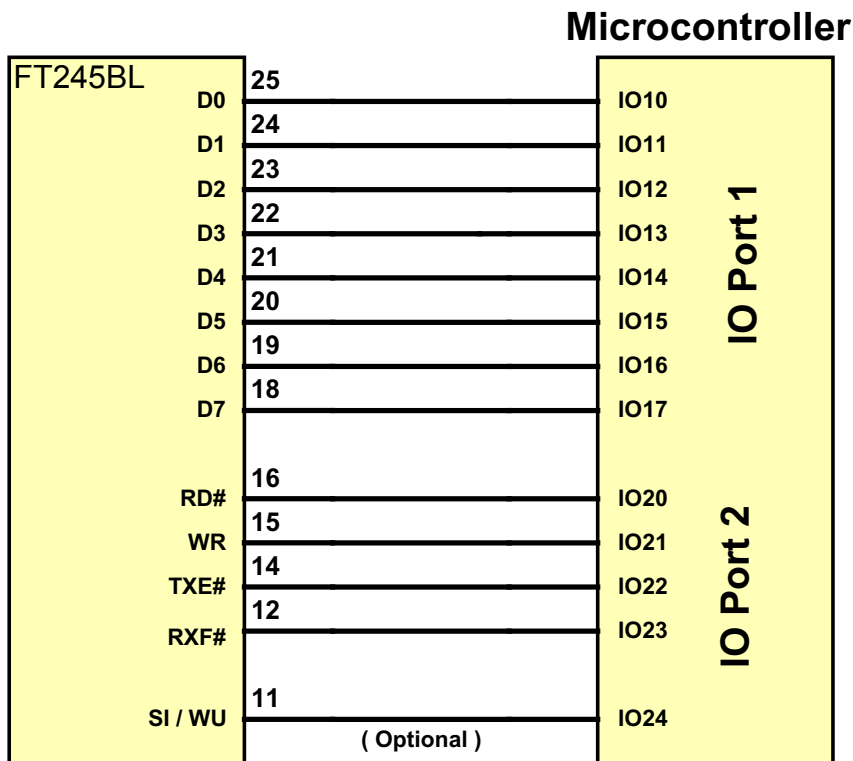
Microcontroller

FT245BL

D0
25
IO10

D1
24
IO11

D2
23
IO12

D3
22
IO13

D4
21
IO14

D5
20
IO15

D6
19
IO16

D7
18
IO17

IO Port 1

RD#
16
IO20

WR
15
IO21

TXE#
14
IO22

RXF#
12
IO23

SI / WU
11
IO24

( Optional )

IO Port 2